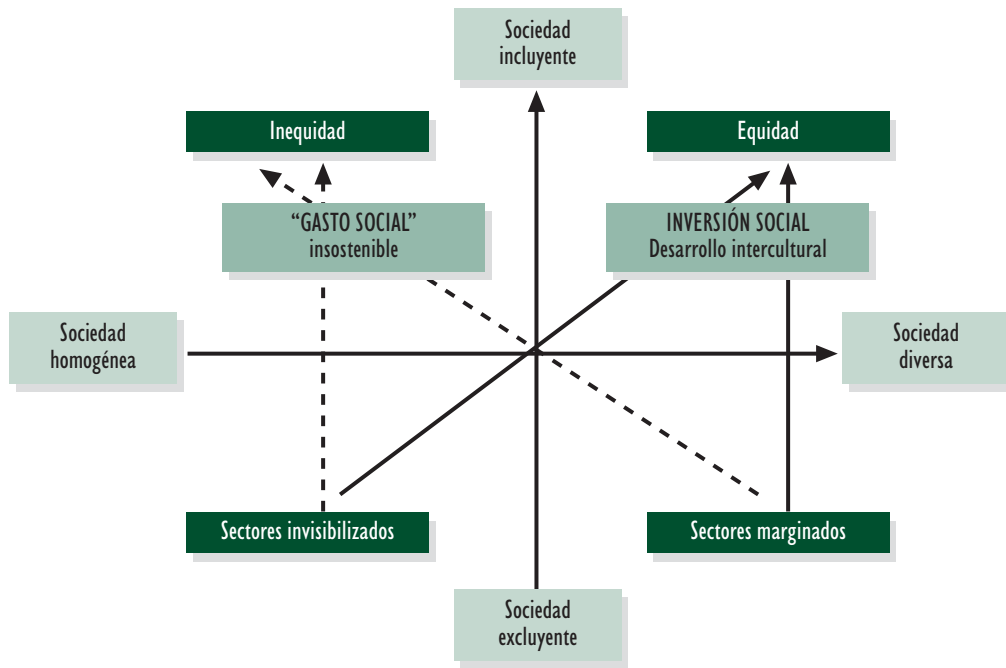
Sociedad incluyente

Inequidad

Equidad

“GASTO SOCIAL” insostenible

INVERSIÓN SOCIAL Desarrollo intercultural

Sociedad homogénea

Sociedad diversa

Sectores invisibilizados

Sectores marginados

Sociedad excluyente